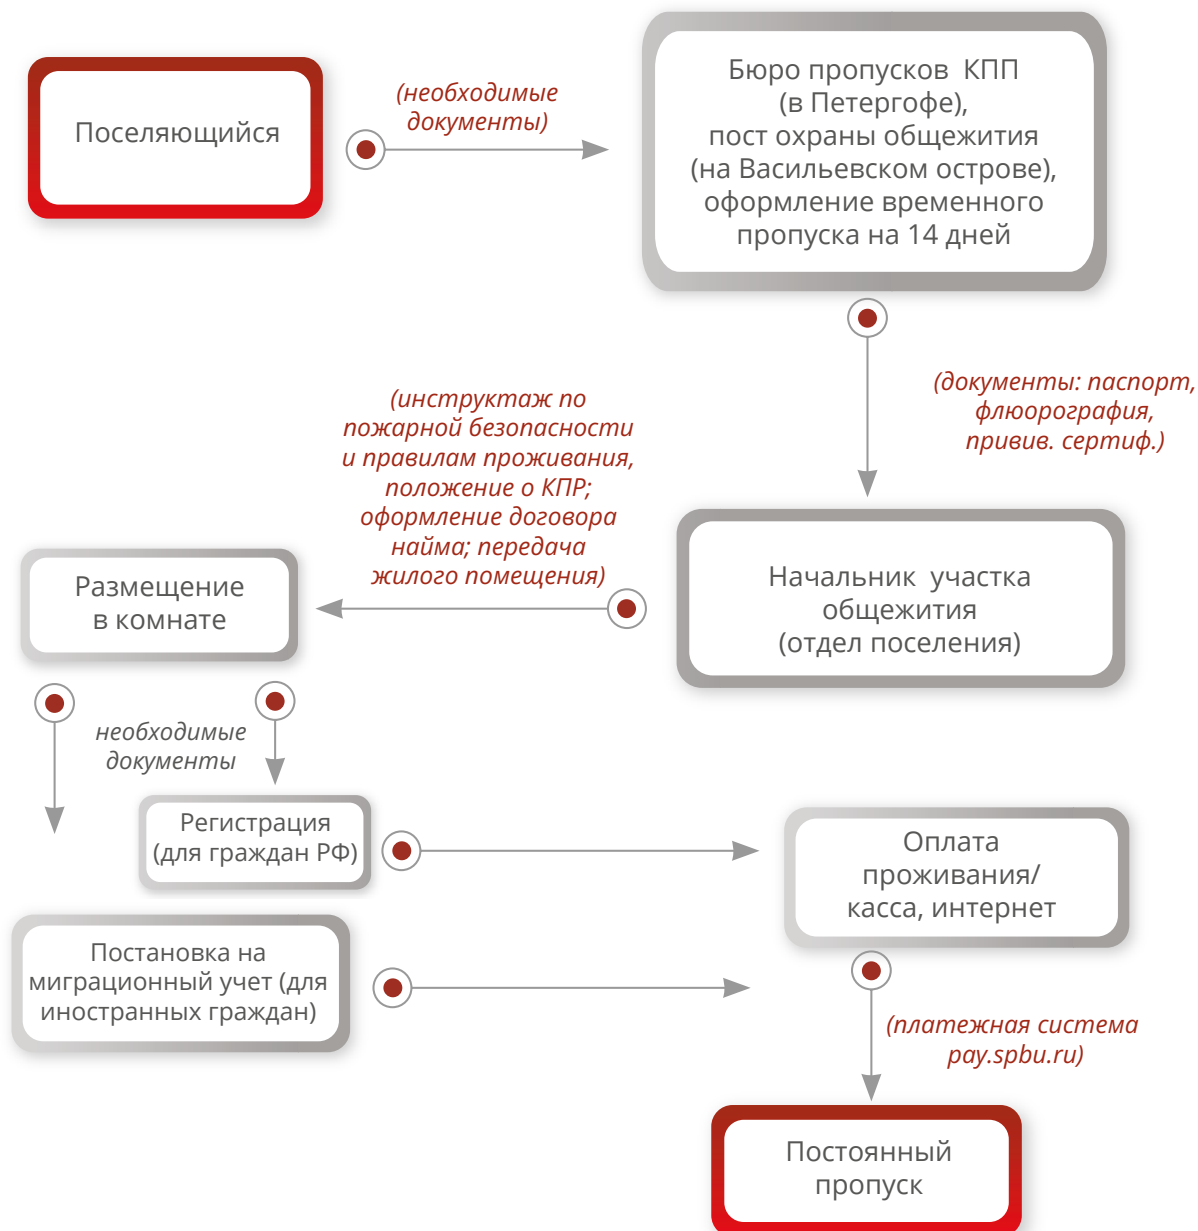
Поселяющийся

(необходимые документы)

Бюро пропусков КПП (в Петергофе), пост охраны общежития (на Васильевском острове), оформление временного пропуска на 14 дней

(документы: паспорт, флюорография, привив. сертиф.)

(инструктаж по пожарной безопасности и правилам проживания, положение о КПР; оформление договора найма; передача жилого помещения)

Размещение в комнате

Начальник участка общежития (отдел поселения)

необходимые документы

Регистрация (для граждан РФ)

Оплата проживания/ касса, интернет

Постановка на миграционный учет (для иностранных граждан)

(платежная система pay.spbu.ru)

Постоянный пропуск